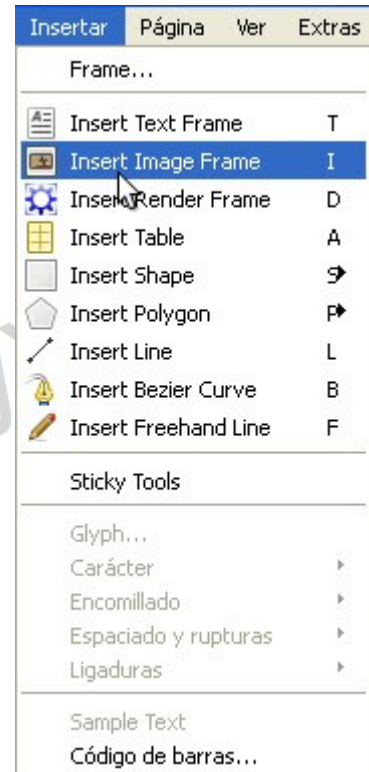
Insertar Página Ver Extras

Frame...

Insert Text Frame T
Insert Image Frame I
Insert Render Frame D
Insert Table A
Insert Shape S
Insert Polygon P
Insert Line L
Insert Bezier Curve B
Insert Freehand Line F

Sticky Tools

Glyph...
Carácter
Encomillado
Espaciado y rupturas
Ligaduras

Sample Text
Código de barras...